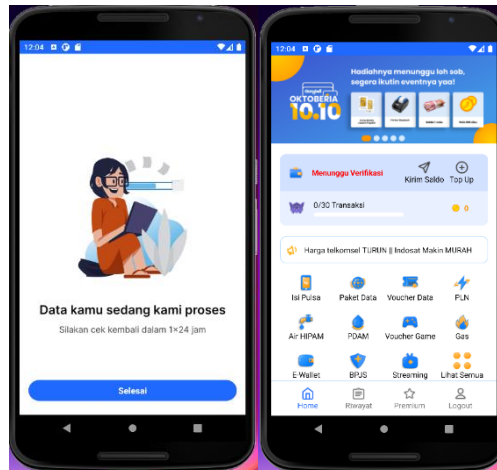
12:04

Data kamu sedang kami proses

Silakan cek kembali dalam 1×24 jam

Selesai

12:04

Hadiahnya menunggu loh sob, segera ikutin eventnya yaa!

OKTOBERIA 10.10

Menunggu Verifikasi

Kirim Saldo

Top Up

0/30 Transaksi

0

Harga telkomsel TURUN || Indosat Makin MURAH

Isi Pulsa

Paket Data

Voucher Data

PLN

Air HIPAM

PDAM

Voucher Game

Gas

E-Wallet

BPJS

Streaming

Lihat Semua

Home

Riwayat

Premium

Logout